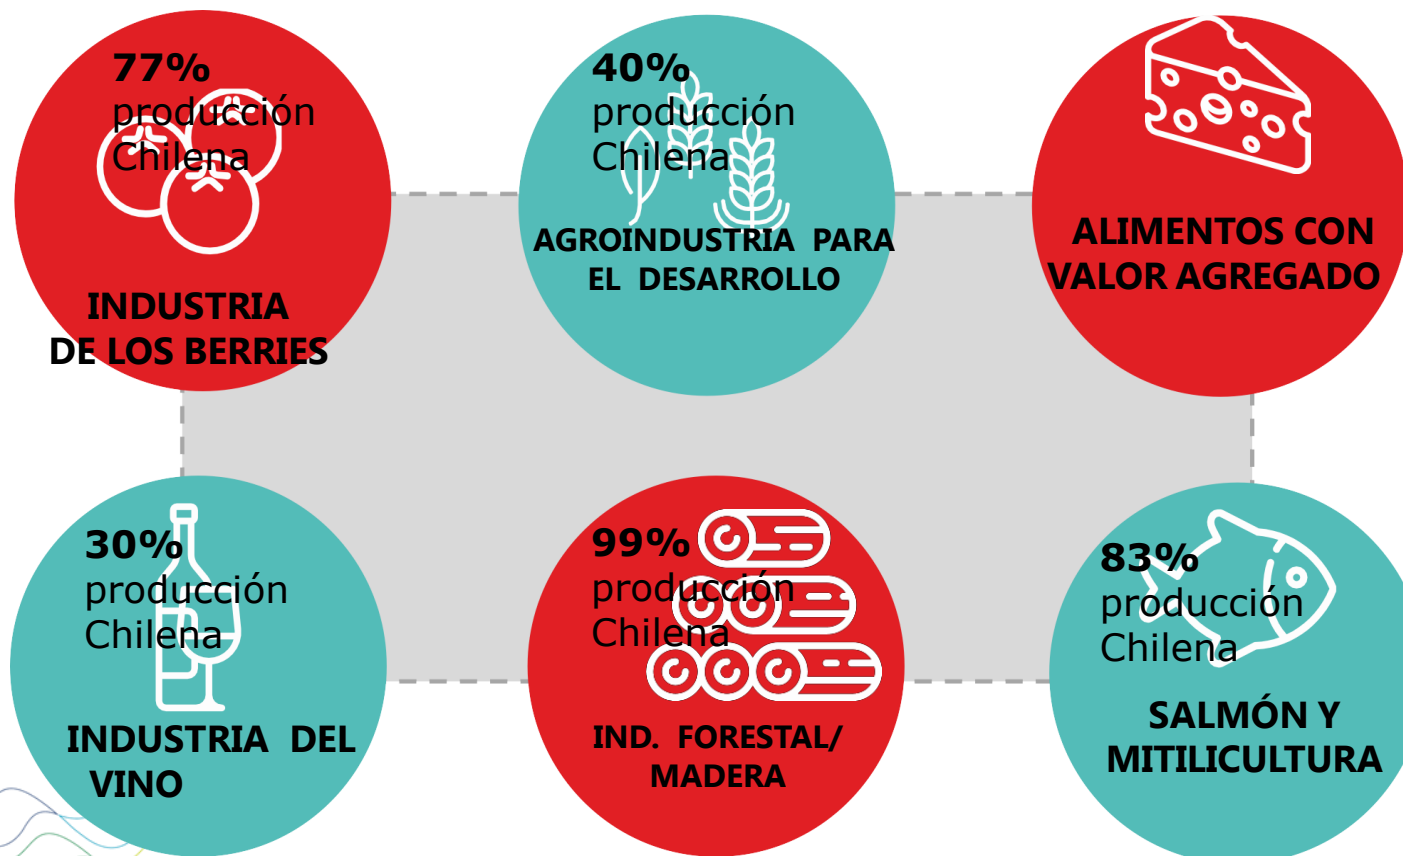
77%
producción
Chilena

INDUSTRIA
DE LOS BERRIES

40%
producción
Chilena

AGROINDUSTRIA PARA
EL DESARROLLO

ALIMENTOS CON
VALOR AGREGADO

30%
producción
Chilena

INDUSTRIA DEL
VINO

99%
producción
Chilena

IND. FORESTAL/
MADERA

83%
producción
Chilena

SALMÓN Y
MITILICULTURA